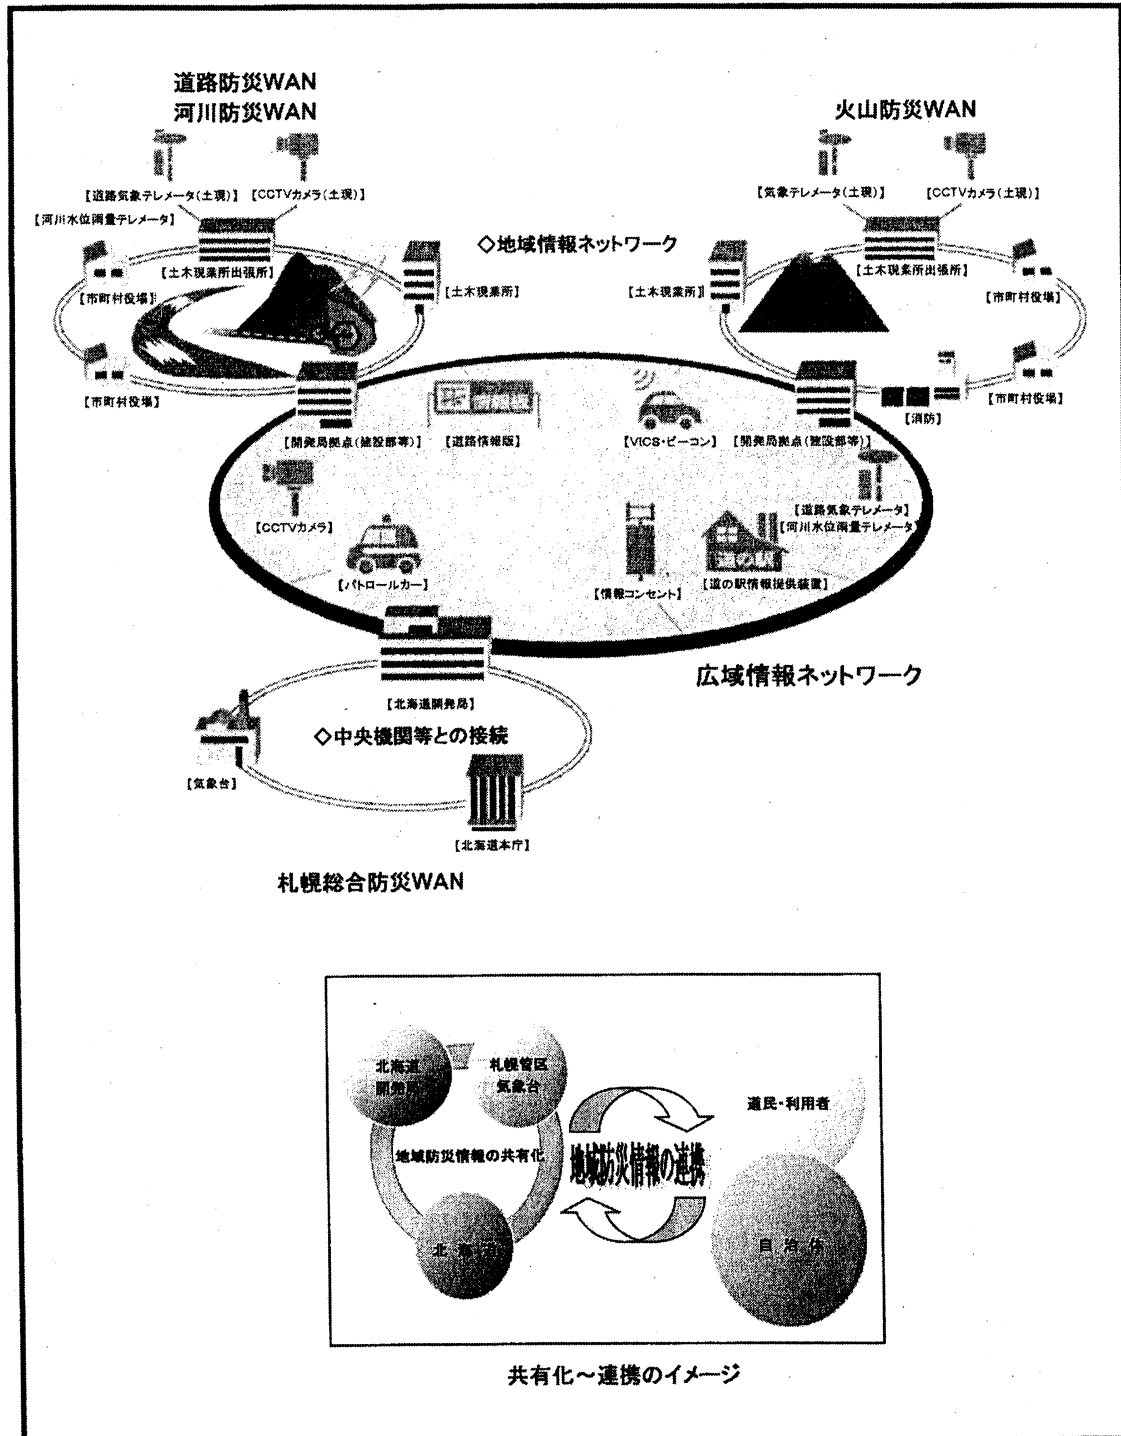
道路防災WAN
河川防災WAN

火山防災WAN

【道路気象テレメータ(土現)】 【CCTVカメラ(土現)】
【河川水位雨量テレメータ】
【土木現業所出張所】
【市町村役場】
【土木現業所】
【市町村役場】

◇地域情報ネットワーク

【気象テレメータ(土現)】 【CCTVカメラ(土現)】
【土木現業所出張所】
【土木現業所】
【市町村役場】
【消防】
【市町村役場】

【開発局拠点(建設部等)】 【道路情報版】 【VICS・ビーコン】 【開発局拠点(建設部等)】
【道路気象テレメータ】
【河川水位雨量テレメータ】
【CCTVカメラ】
【パトロールカー】
【情報コンセント】 【道の駅情報提供装置】

【北海道開発局】
広域情報ネットワーク

◇中央機関等との接続
【気象台】
【北海道本庁】

札幌総合防災WAN

北海道開発局
札幌管区気象台
地域防災情報の共有化
北海道
地域防災情報の連携
道民・利用者
自治体

共有化～連携のイメージ